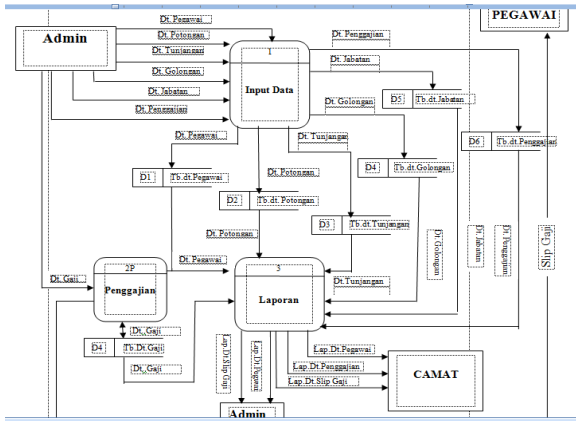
PEGAWAI

Admin

Dt. Pegawai
Dt. Potongan
Dt. Tunjangan
Dt. Golongan
Dt. Jabatan
Dt. Penggajian

1
Input Data

Dt. Penggajian
Dt. Jabatan
D5 Tb.dt.Jabatan
Dt. Golongan
D6 Tb.dt.Penggajian
Dt. Pegawai
Dt. Tunjangan
D1 Tb.dt.Pegawai
Dt. Potongan
D4 Tb.dt.Golongan
D2 Tb.dt. Potongan
D3 Tb.dt.Tunjangan
Dt. Potongan
Dt. Pegawai
Dt. Golongan
Dt. Jabatan
Dt. Penggajian
Slip Gaji

Dt. Gaji
2P
Penggajian

3
Laporan

Dt. Tunjangan
Dt. Gaji
D4 Tb.Dt.Gaji
Dt. Gaji
Lap.Dt.Slip Gaji
Lap.Dt.Pegawai
Lap.Dt.Pegawai
Lap.Dt.Penggajian
Lap.Dt.Slip Gaji

CAMAT

Admin